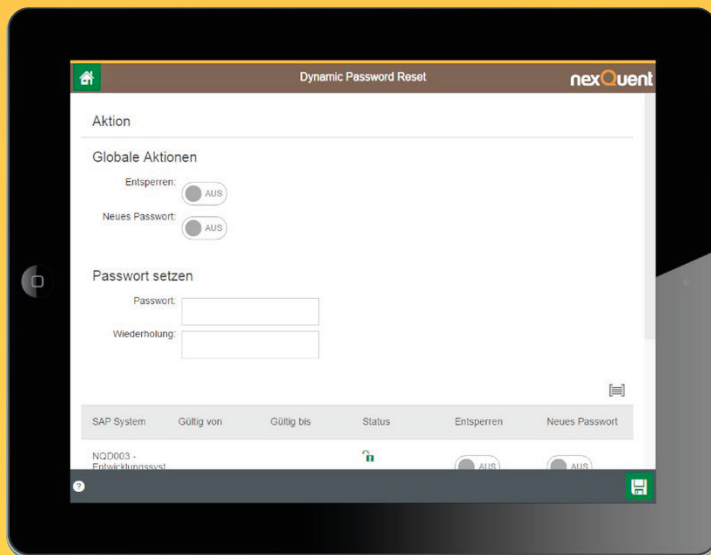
Dynamic Password Reset

nexQuent

Aktion

Globale Aktionen

Entsperren: AUS

Neues Passwort: AUS

Passwort setzen

Passwort:

Wiederholung:

| SAP System | Gültig von | Gültig bis | Status | Entsperren | Neues Passwort |
|---|---|---|---|---|---|
| NQD003 - Entwicklungssyst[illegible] | | | | AUS | AUS |

?